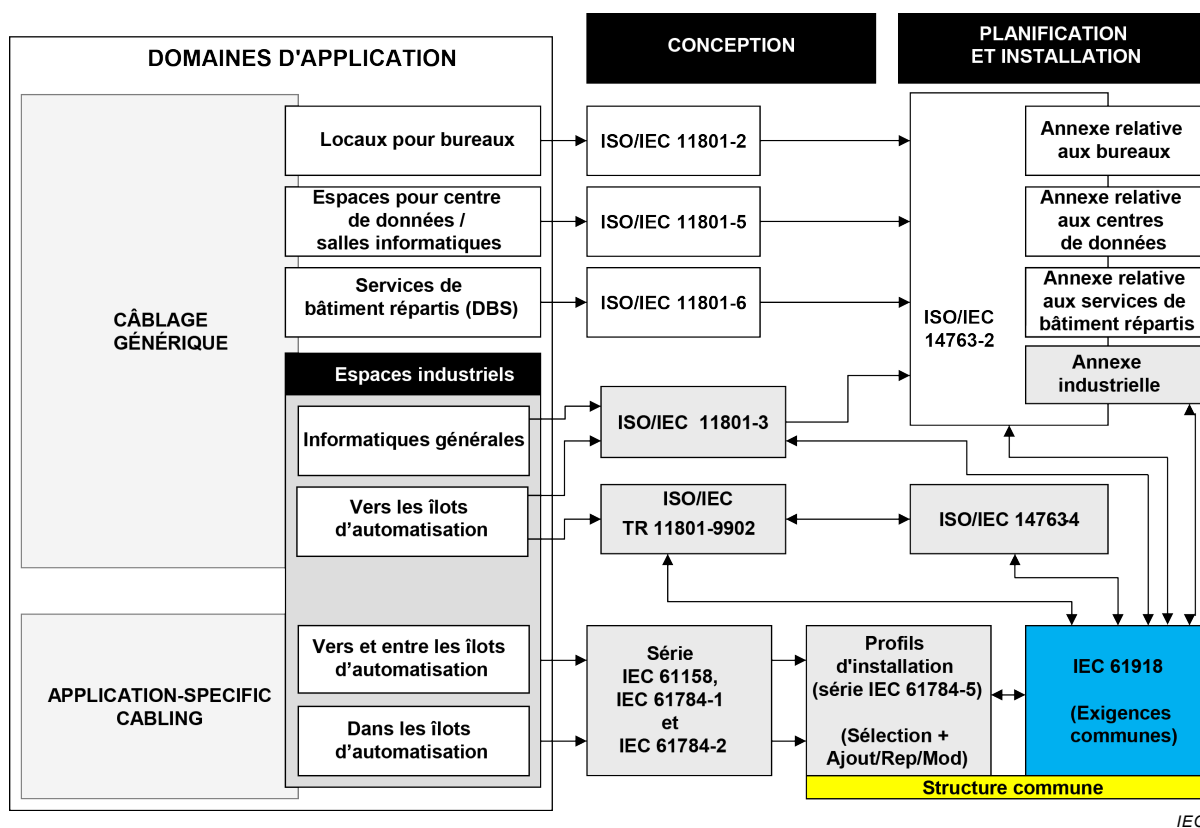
DOMAINES D'APPLICATION

CONCEPTION

PLANIFICATION ET INSTALLATION

CÂBLAGE GÉNÉRIQUE

Locaux pour bureaux

ISO/IEC 11801-2

Espaces pour centre de données / salles informatiques

ISO/IEC 11801-5

Services de bâtiment répartis (DBS)

ISO/IEC 11801-6

Espaces industriels

Informatiques générales

ISO/IEC 11801-3

Vers les îlots d’automatisation

ISO/IEC TR 11801-9902

ISO/IEC 14763-2

Annexe relative aux bureaux

Annexe relative aux centres de données

Annexe relative aux services de bâtiment répartis

Annexe industrielle

ISO/IEC 147634

APPLICATION-SPECIFIC CABLING

Vers et entre les îlots d’automatisation

Dans les îlots d’automatisation

Série IEC 61158, IEC 61784-1 et IEC 61784-2

Profils d'installation (série IEC 61784-5)

(Sélection + Ajout/Rep/Mod)

IEC 61918

(Exigences communes)

Structure commune

IEC